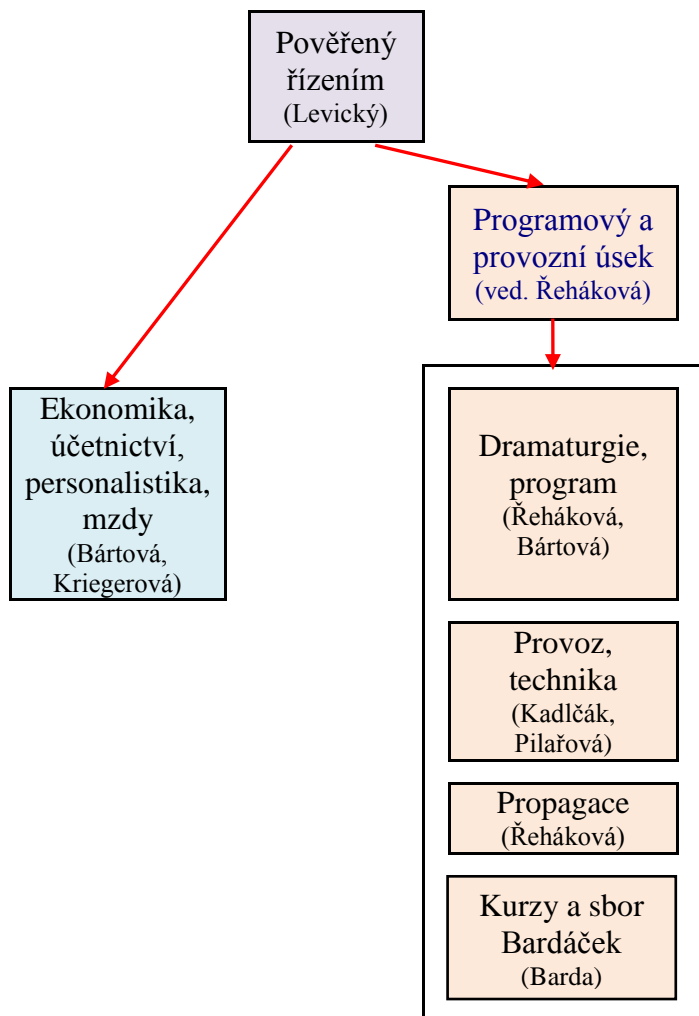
Pověřený řízením
(Levický)

Programový a provozní úsek
(ved. Řeháková)

Ekonomika, účetnictví, personalistika, mzdy
(Bártová, Kriegerová)

Dramaturgie, program
(Řeháková, Bártová)

Provoz, technika
(Kadlčák, Pilařová)

Propagace
(Řeháková)

Kurzy a sbor Bardáček
(Barda)